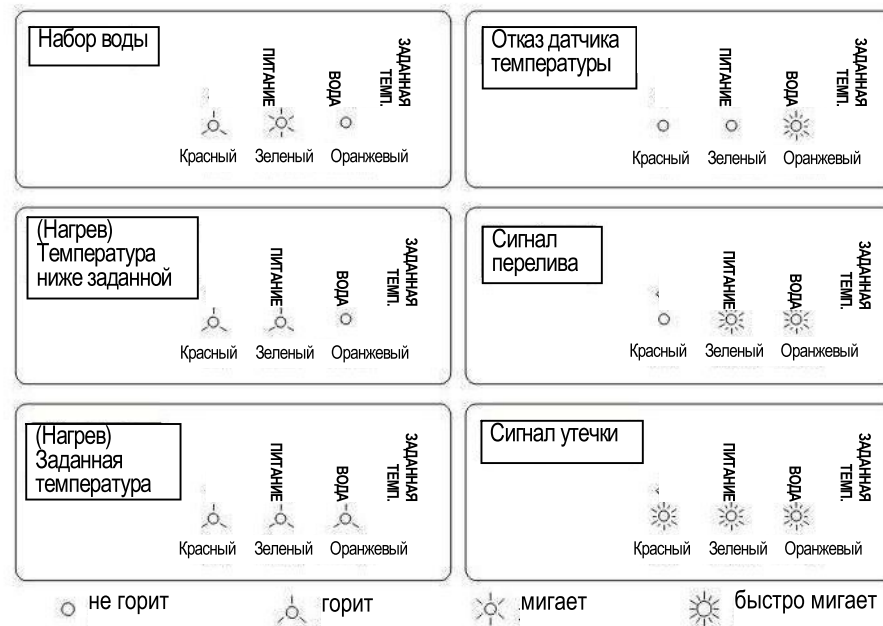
Набор воды

ПИТАНИЕ
ВОДА
ЗАДАННАЯ ТЕМП.

Красный Зеленый Оранжевый

Отказ датчика температуры

ПИТАНИЕ
ВОДА
ЗАДАННАЯ ТЕМП.

Красный Зеленый Оранжевый

(Нагрев) Температура ниже заданной

ПИТАНИЕ
ВОДА
ЗАДАННАЯ ТЕМП.

Красный Зеленый Оранжевый

Сигнал перелива

ПИТАНИЕ
ВОДА
ЗАДАННАЯ ТЕМП.

Красный Зеленый Оранжевый

(Нагрев) Заданная температура

ПИТАНИЕ
ВОДА
ЗАДАННАЯ ТЕМП.

Красный Зеленый Оранжевый

Сигнал утечки

ПИТАНИЕ
ВОДА
ЗАДАННАЯ ТЕМП.

Красный Зеленый Оранжевый

не горит горит мигает быстро мигает